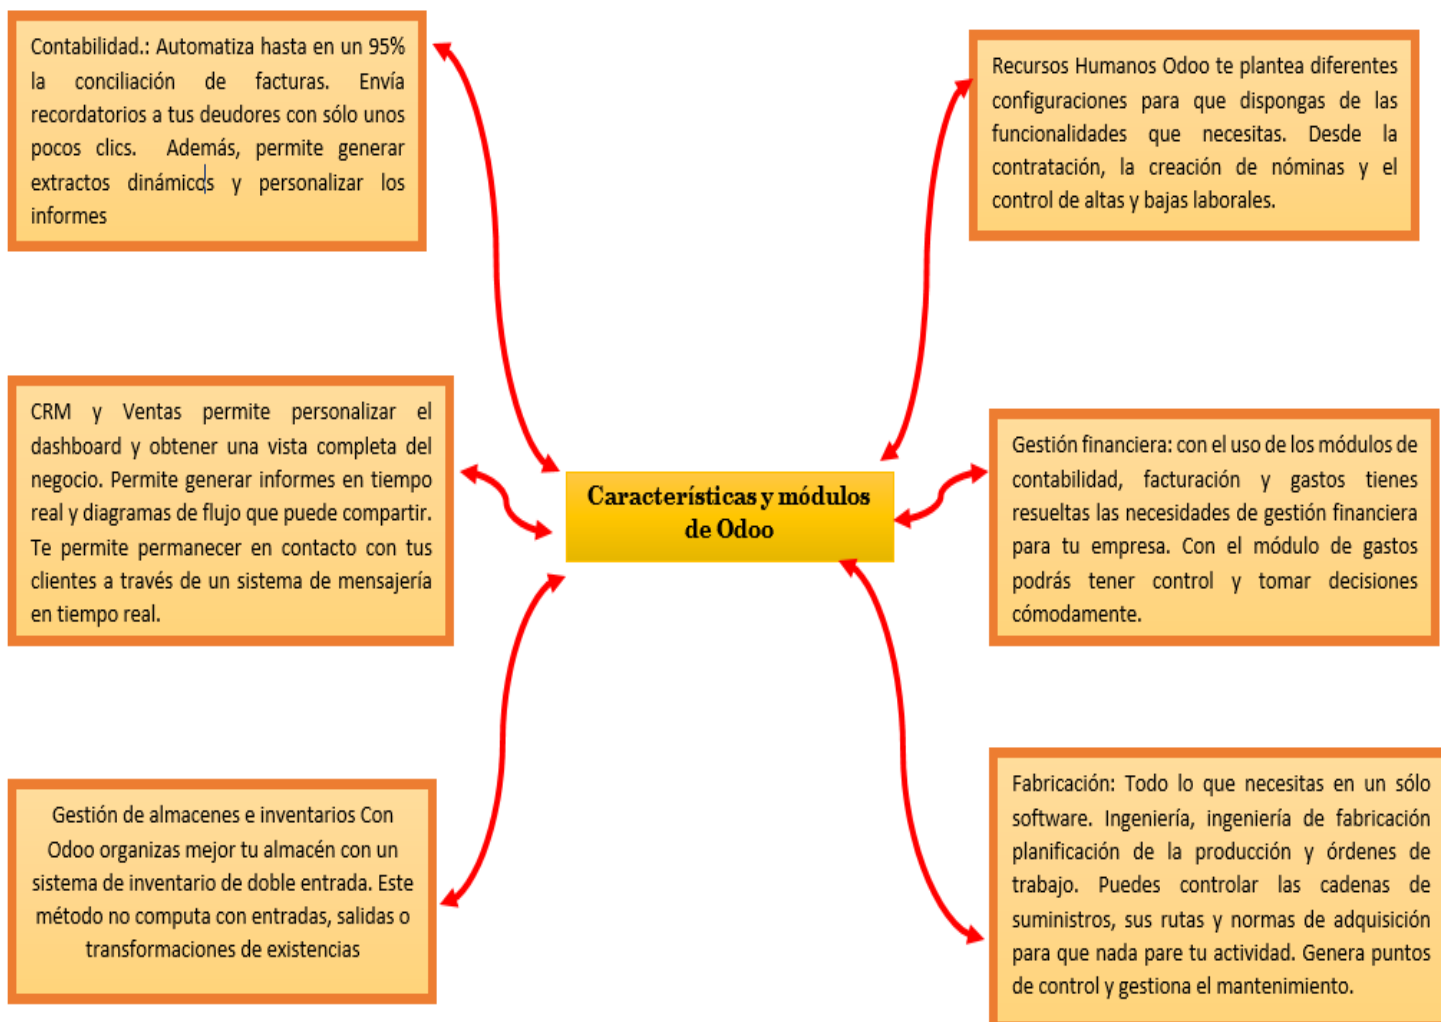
Contabilidad.: Automatiza hasta en un 95% la conciliación de facturas. Envía recordatorios a tus deudores con sólo unos pocos clics. Además, permite generar extractos dinámicos y personalizar los informes

Recursos Humanos Odoo te plantea diferentes configuraciones para que dispongas de las funcionalidades que necesitas. Desde la contratación, la creación de nóminas y el control de altas y bajas laborales.

CRM y Ventas permite personalizar el dashboard y obtener una vista completa del negocio. Permite generar informes en tiempo real y diagramas de flujo que puede compartir. Te permite permanecer en contacto con tus clientes a través de un sistema de mensajería en tiempo real.

Características y módulos de Odoo

Gestión financiera: con el uso de los módulos de contabilidad, facturación y gastos tienes resueltas las necesidades de gestión financiera para tu empresa. Con el módulo de gastos podrás tener control y tomar decisiones cómodamente.

Gestión de almacenes e inventarios Con Odoo organizas mejor tu almacén con un sistema de inventario de doble entrada. Este método no computa con entradas, salidas o transformaciones de existencias

Fabricación: Todo lo que necesitas en un sólo software. Ingeniería, ingeniería de fabricación planificación de la producción y órdenes de trabajo. Puedes controlar las cadenas de suministros, sus rutas y normas de adquisición para que nada pare tu actividad. Genera puntos de control y gestiona el mantenimiento.